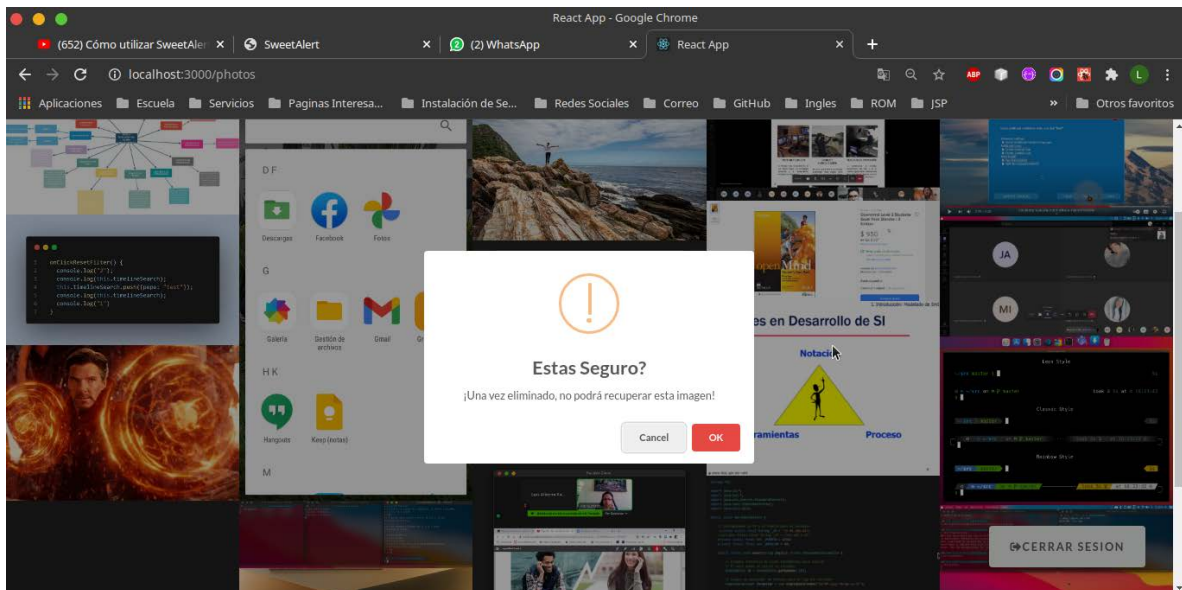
React App - Google Chrome

(652) Cómo utilizar SweetAler ×
SweetAlert ×
(2) WhatsApp ×
React App ×
+

localhost:3000/photos

Aplicaciones
Escuela
Servicios
Paginas Interesa...
Instalación de Se...
Redes Sociales
Correo
GitHub
Ingles
ROM
JSP
»
Otros favoritos

onClickResetFilter() {
console.log("2");
console.log(this.timelineSearch);
this.timelineSearch.push({page: "last"});
console.log(this.timelineSearch);
console.log("1")
}

D F
Descargas
Facebook
Fotos
G
Galería
Gestión de archivos
Gmail
H K
Hangouts
Keep (notas)
M

JA
MI

es en Desarrollo de SI
Notación
ramientas
Proceso

Estas Seguro?

¡Una vez eliminado, no podrá recuperar esta imagen!

Cancel
OK

CERRAR SESION